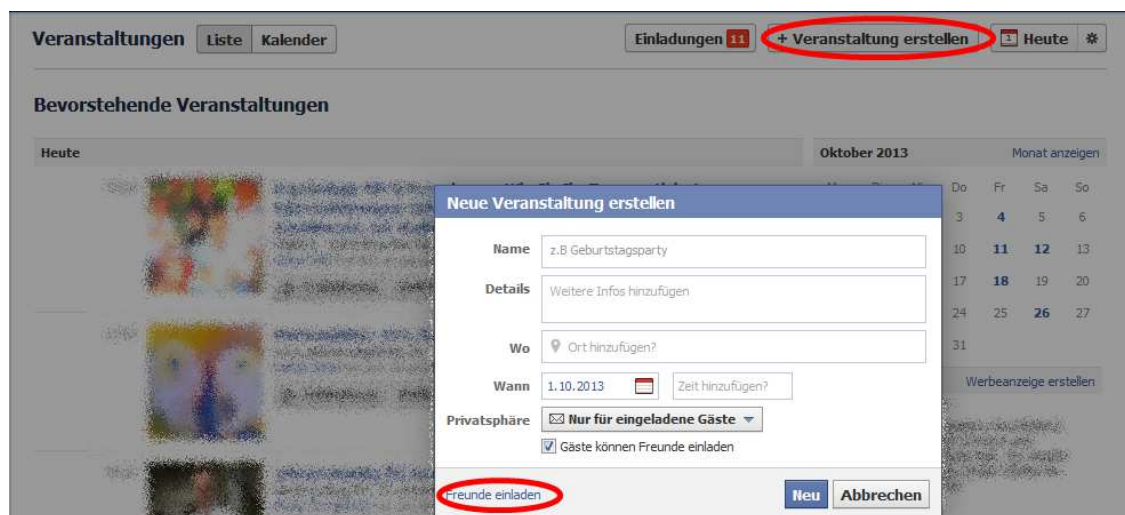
Veranstaltungen Liste Kalender

Einladungen 11 + Veranstaltung erstellen 3 Heute

Bevorstehende Veranstaltungen

Heute

Oktober 2013 Monat anzeigen

| Do | Fr | Sa | So |
|---|---|---|---|
| 3 | 4 | 5 | 6 |
| 10 | 11 | 12 | 13 |
| 17 | 18 | 19 | 20 |
| 24 | 25 | 26 | 27 |
| 31 | | | |

Werbeanzeige erstellen

Neue Veranstaltung erstellen

Name z.B Geburtstagsparty

Details Weitere Infos hinzufügen

Wo Ort hinzufügen?

Wann 1.10.2013 Zeit hinzufügen?

Privatsphäre Nur für eingeladene Gäste

Gäste können Freunde einladen

Freunde einladen

Neu Abbrechen